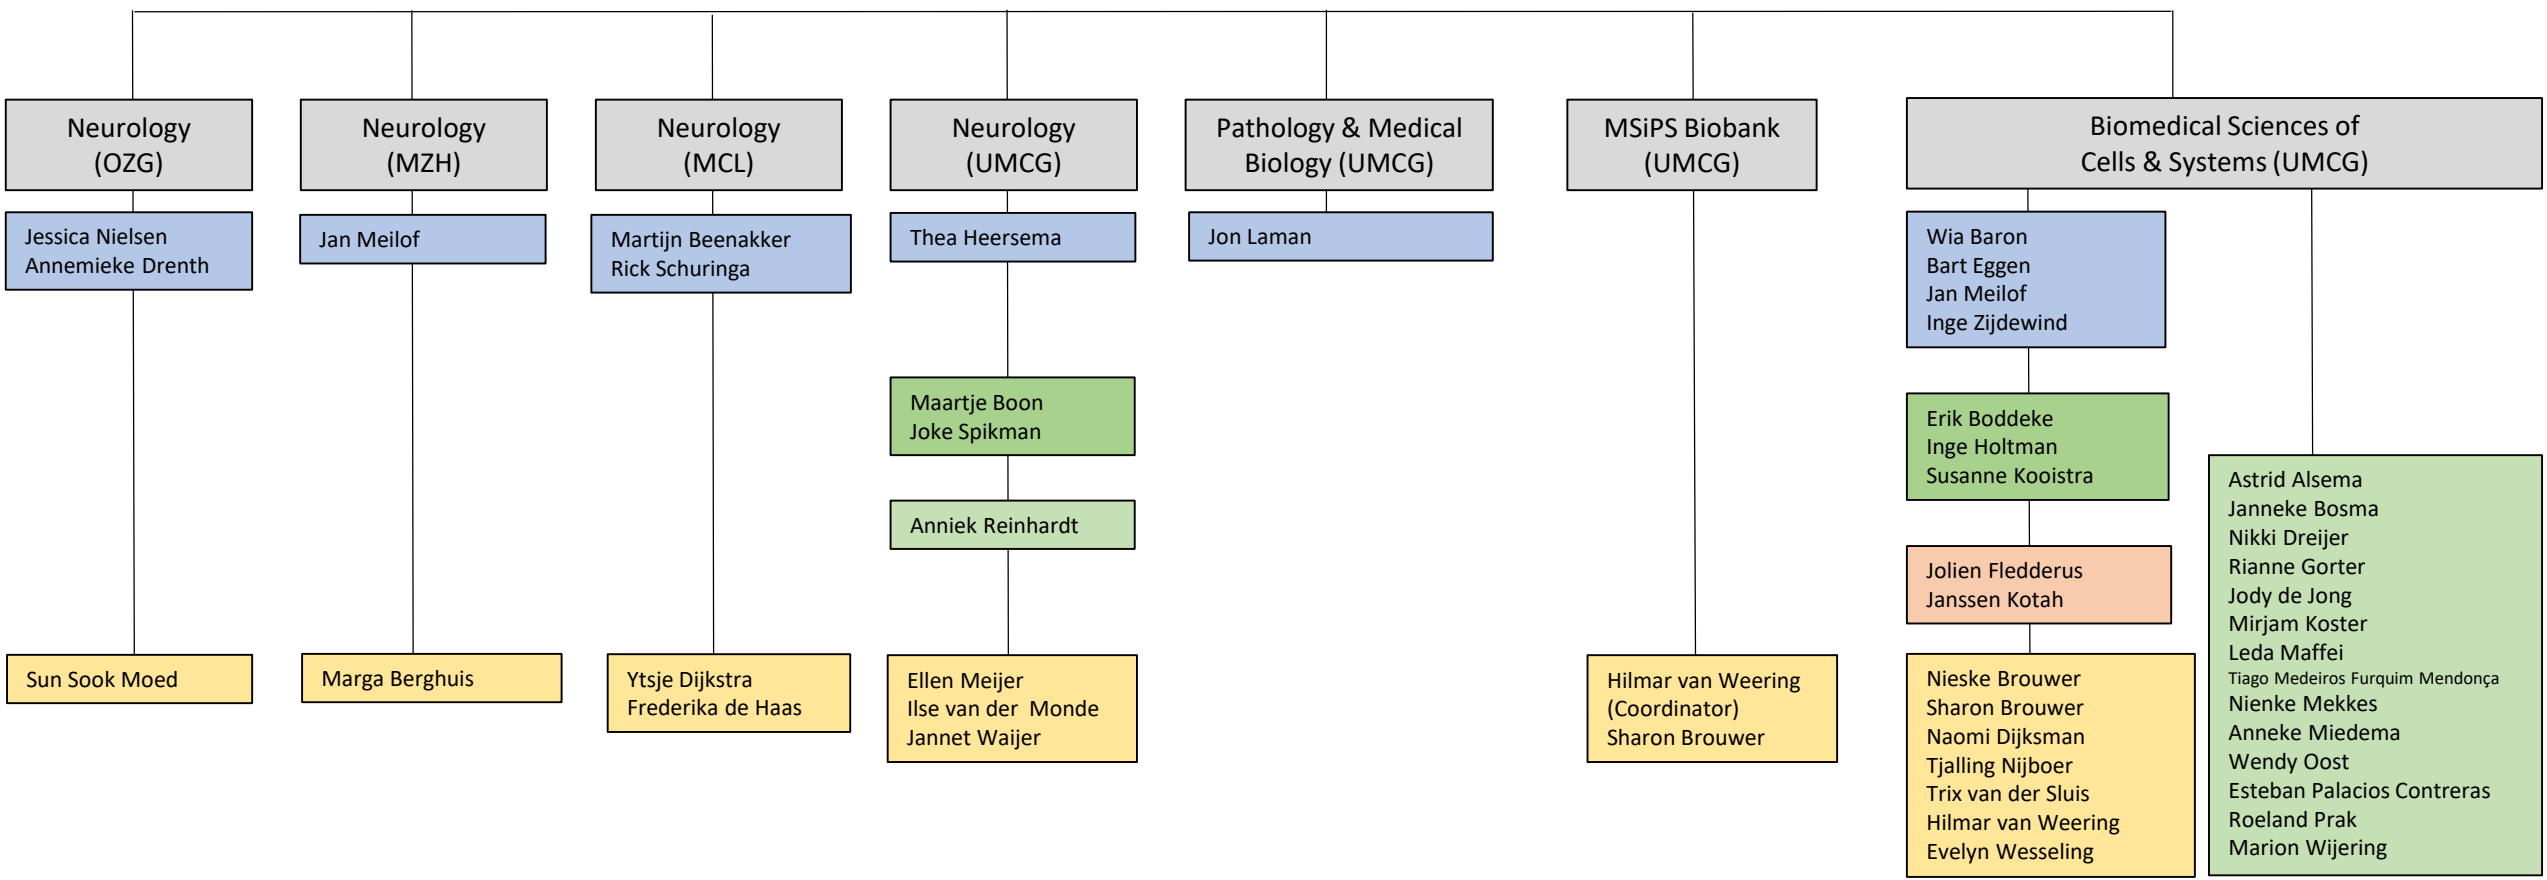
Neurology (OZG)

Jessica Nielsen
Annemieke Drenth

Sun Sook Moed

Neurology (MZH)

Jan Meilof

Marga Berghuis

Neurology (MCL)

Martijn Beenakker
Rick Schuringa

Ytsje Dijkstra
Frederika de Haas

Neurology (UMCG)

Thea Heersema

Maartje Boon
Joke Spikman

Anniek Reinhardt

Ellen Meijer
Ilse van der Monde
Jannet Waijer

Pathology & Medical Biology (UMCG)

Jon Laman

MSiPS Biobank (UMCG)

Hilmar van Weering (Coordinator)
Sharon Brouwer

Biomedical Sciences of Cells & Systems (UMCG)

Wia Baron
Bart Eggen
Jan Meilof
Inge Zijdewind

Erik Boddeke
Inge Holtman
Susanne Kooistra

Jolien Fledderus
Janssen Kotah

Nieske Brouwer
Sharon Brouwer
Naomi Dijksman
Tjalling Nijboer
Trix van der Sluis
Hilmar van Weering
Evelyn Wesseling

Astrid Alsema
Janneke Bosma
Nikki Dreijer
Rianne Gorter
Jody de Jong
Mirjam Koster
Leda Maffei
Tiago Medeiros Furquim Mendonça
Nienke Mekkes
Anneke Miedema
Wendy Oost
Esteban Palacios Contreras
Roeland Prak
Marion Wijering